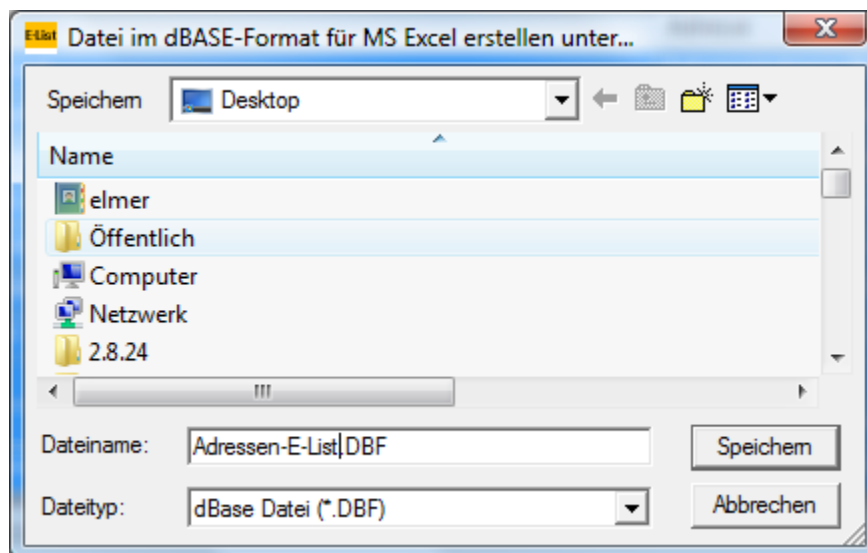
E-List Datei im dBASE-Format für MS Excel erstellen unter...

Speichern Desktop

Name

elmer

Öffentlich

Computer

Netzwerk

2.8.24

Dateiname: Adressen-E-List.DBF

Speichern

Dateityp: dBase Datei (*.DBF)

Abbrechen